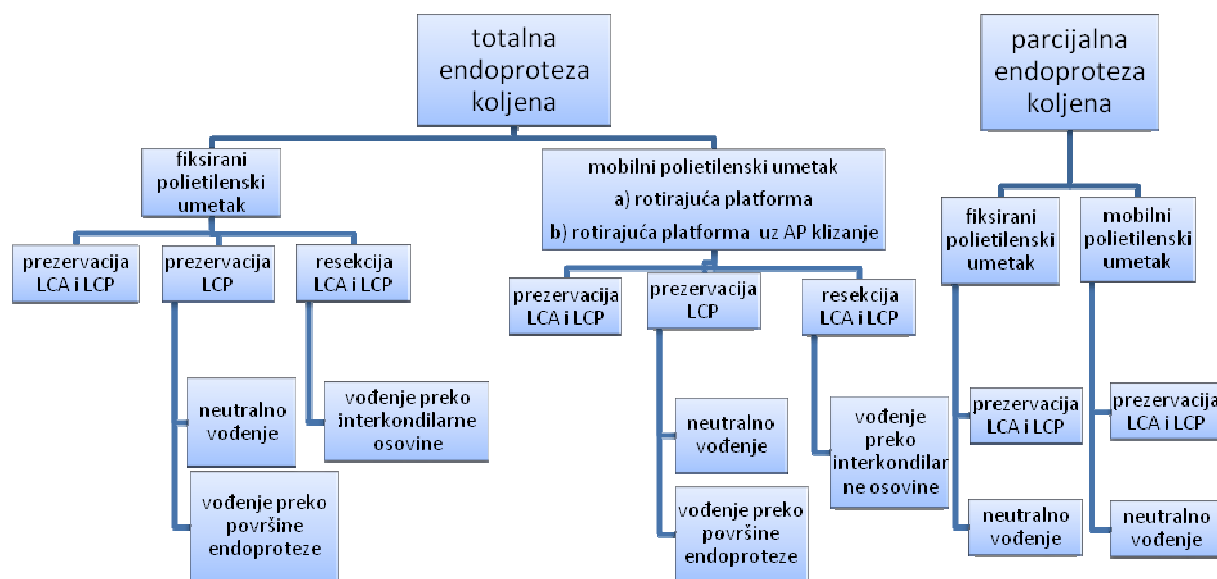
totalna endoproteza koljena

parcijalna endoproteza koljena

fiksirani polietilenski umetak

mobilni polietilenski umetak
a) rotirajuća platforma
b) rotirajuća platforma uz AP klizanje

prezervacija LCA i LCP

prezervacija LCP

resekcija LCA i LCP

neutralno vođenje

vođenje preko površine endoproteze

vođenje preko interkondilarme osovine

prezervacija LCA i LCP

prezervacija LCP

resekcija LCA i LCP

neutralno vođenje

vođenje preko površine endoproteze

vođenje preko interkondilarne osovine

fiksirani polietilenski umetak

mobilni polietilenski umetak

prezervacija LCA i LCP

neutralno vođenje

prezervacija LCA i LCP

neutralno vođenje